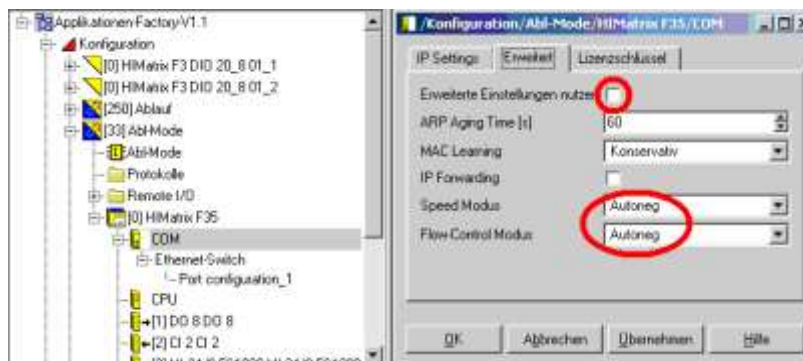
Applikationen-Factory/V1.1
Konfiguration
[0] HIMatrix F3 DIO 20_8 01_1
[0] HIMatrix F3 DIO 20_8 01_2
[250] Ablauf
[33] Abl-Mode
Abl-Mode
Protokolle
Remote I/O
[0] HIMatrix F35
COM
Ethernet-Switch
Port configuration_1
CPU
[1] DO 8 DO 8
[2] CI 2 CI 2
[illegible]

/Konfiguration/Abl-Mode/HIMatrix F35/COM
IP Settings | Erweitert | Lizenzschlüssel
Erweiterte Einstellungen nutzen
ARP Aging Time [s] | 60
MAC Learning | Konservativ
IP Forwarding
Speed Modus | Autoneg
Flow-Control Modus | Autoneg
OK | Abbrechen | Übernehmen | Hilfe